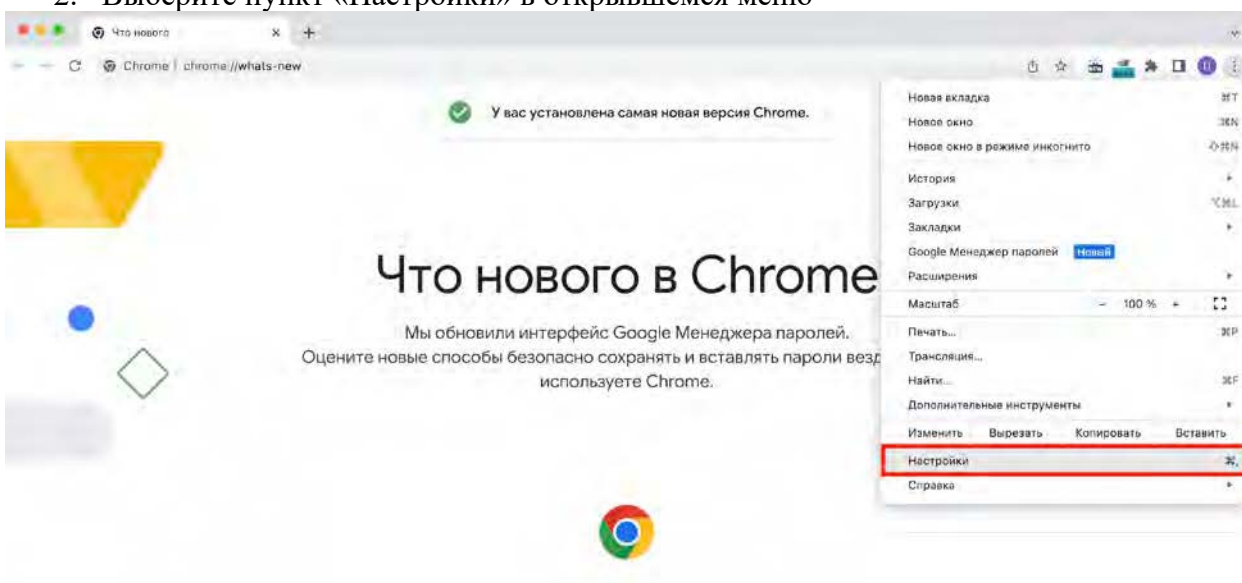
2. Выберите пункт «Настройки» в открывшемся меню

Что нового

Chrome | chrome://whats-new

У вас установлена самая новая версия Chrome.

Что нового в Chrome

Мы обновили интерфейс Google Менеджера паролей. Оцените новые способы безопасно сохранять и вставлять пароли везд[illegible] используете Chrome.

Новая вкладка ⌘T
Новое окно ⌘N
Новое окно в режиме инкогнито ⇧⌘N
История
Загрузки ⌥⌘L
Закладки
Google Менеджер паролей Новый
Расширения
Масштаб – 100 % +
Печать... ⌘P
Трансляция...
Найти... ⌘F
Дополнительные инструменты
Изменить Вырезать Копировать Вставить
Настройки ⌘,
Справка